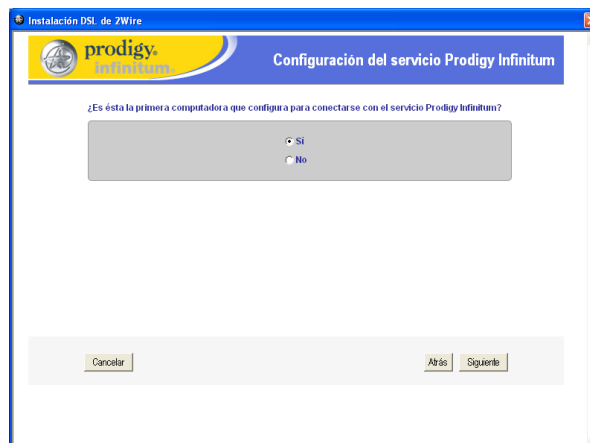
Instalación DSL de 2Wire

prodigy. infinitum.

Configuración del servicio Prodigy Infinitum

¿Es ésta la primera computadora que configura para conectarse con el servicio Prodigy Infinitum?

Sí

No

Cancelar

Atrás

Siguiente